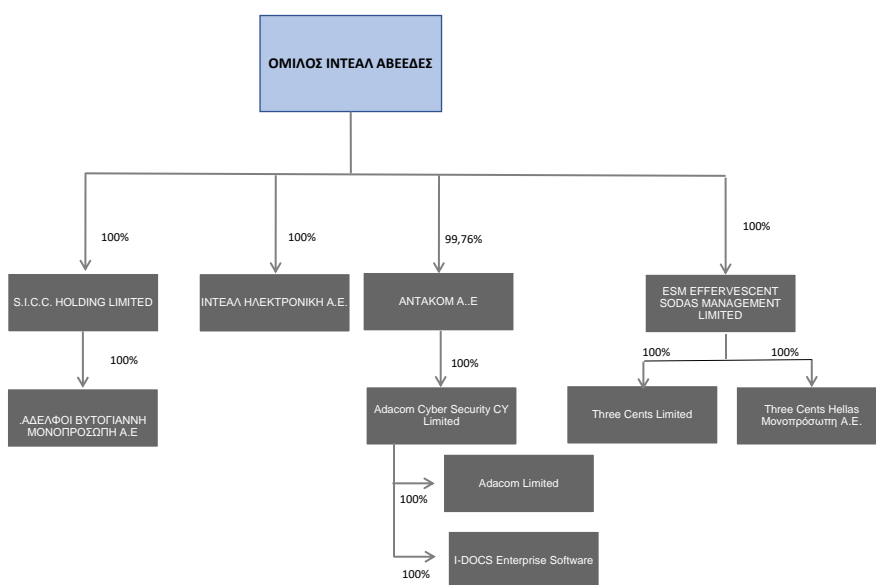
ΟΜΙΛΟΣ ΙΝΤΕΑΛ ΑΒΕΕΔΕΣ

100%

S.I.C.C. HOLDING LIMITED

100%

.ΑΔΕΛΦΟΙ ΒΥΤΟΓΙΑΝΝΗ ΜΟΝΟΠΡΟΣΩΠΗ Α.Ε

100%

ΙΝΤΕΑΛ ΗΛΕΚΤΡΟΝΙΚΗ Α.Ε.

99,76%

ΑΝΤΑΚΟΜ Α..Ε

100%

Adacom Cyber Security CY Limited

100%

Adacom Limited

100%

I-DOCS Enterprise Software

100%

ESM EFFERVESCENT SODAS MANAGEMENT LIMITED

100%

Three Cents Limited

100%

Three Cents Hellas Μονοπρόσωπη Α.Ε.